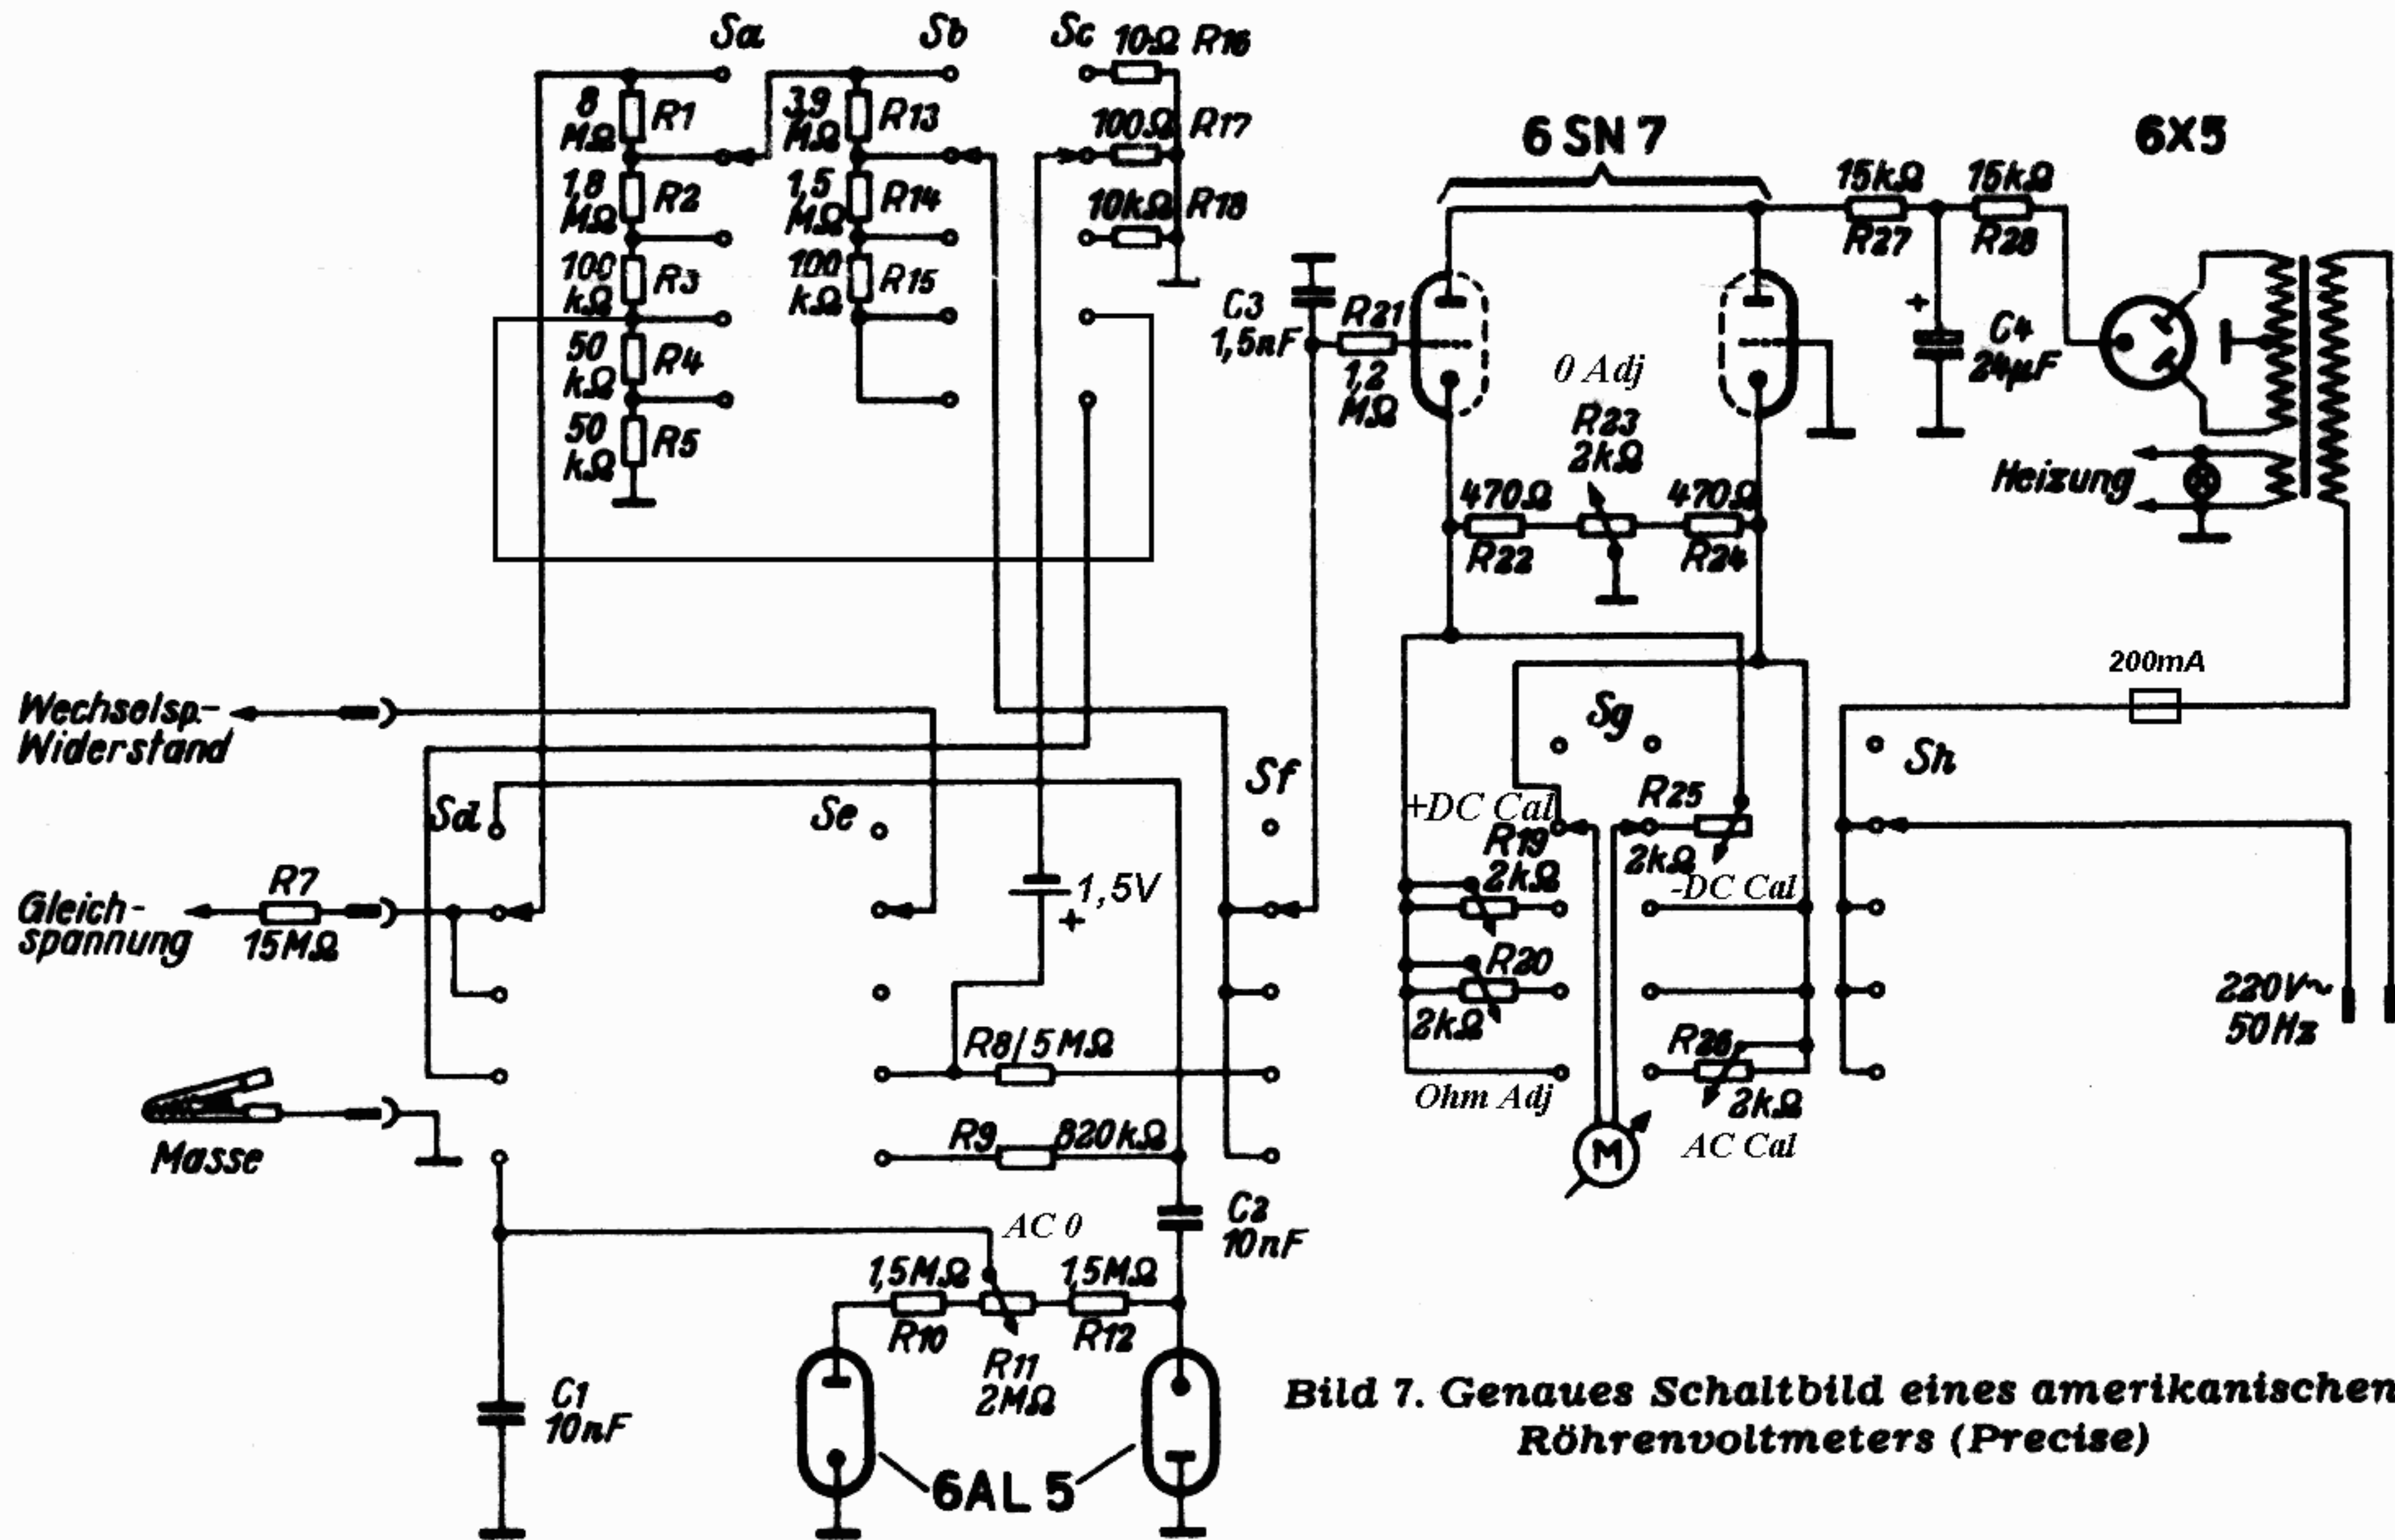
Sa Sb Sc 10Ω R16

8 MΩ R1
3,9 MΩ R13
100Ω R17
1,8 MΩ R2
1,5 MΩ R14
10kΩ R18
100 kΩ R3
100 kΩ R15
50 kΩ R4
50 kΩ R5

6 SN 7
6X5
15kΩ R27
15kΩ R28
C3 1,5nF
R21 1,2 MΩ
0 Adj
R23 2kΩ
C4 24µF
Heizung
470Ω R22
470Ω R24

Wechselsp.- Widerstand
Sg
200mA
Sh
Sd
Se
Sf
+DC Cal
R25
R19 2kΩ
2kΩ
-DC Cal
Gleich-spannung
R7 15MΩ
1,5V
R20
2kΩ
220V~ 50Hz
R8/5 MΩ
R26
2kΩ
Ohm Adj
Masse
R9
820kΩ
M
AC Cal
C2 10nF
AC 0
1,5MΩ
1,5MΩ
R10
R11 2MΩ
R12
C1 10nF
6AL 5

Bild 7. Genaues Schaltbild eines amerikanischen Röhrenvoltmeters (Precise)